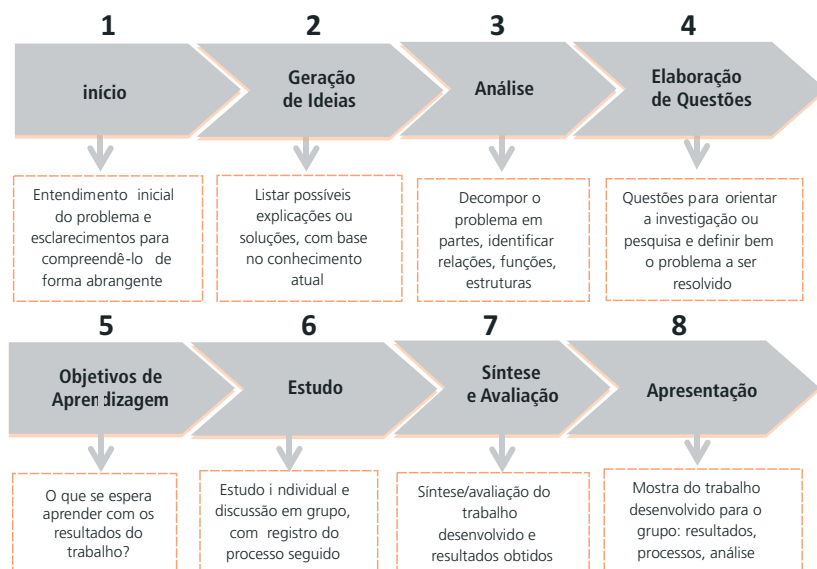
1

início

Entendimento inicial do problema e esclarecimentos para compreendê-lo de forma abrangente

2

Geração de Ideias

Listar possíveis explicações ou soluções, com base no conhecimento atual

3

Análise

Decompor o problema em partes, identificar relações, funções, estruturas

4

Elaboração de Questões

Questões para orientar a investigação ou pesquisa e definir bem o problema a ser resolvido

5

Objetivos de Aprendizagem

O que se espera aprender com os resultados do trabalho?

6

Estudo

Estudo individual e discussão em grupo, com registro do processo seguido

7

Síntese e Avaliação

Síntese/avaliação do trabalho desenvolvido e resultados obtidos

8

Apresentação

Mostra do trabalho desenvolvido para o grupo: resultados, processos, análise